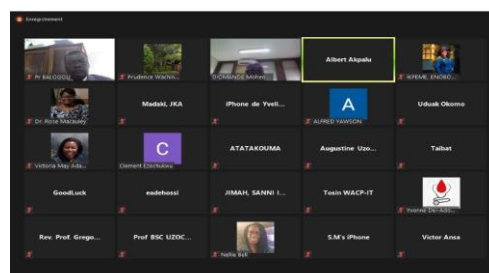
Enregistrement

Pr BALOGOU

Prudence Wachin...

DICKMANDE Mohen...

Albert Akpalu

KPEME, ENOBO...

Dr. Rose Macauley

Madaki, JKA

iPhone de Yveli...

A

ALFRED YAWSON

Uduak Okomo

Victoria May Ada...

C

Clement Ezechukwu

ATATAKOUMA

Augustine Uzo...

Taibat

GoodLuck

esdehossi

JIMAH, SANNI I...

Tosin WACP-IT

Yvonne Dei-Adj...

Rev. Prof. Grego...

Prof BSC UZOC...

Nellie Bell

S.M's iPhone

Victor Ansa